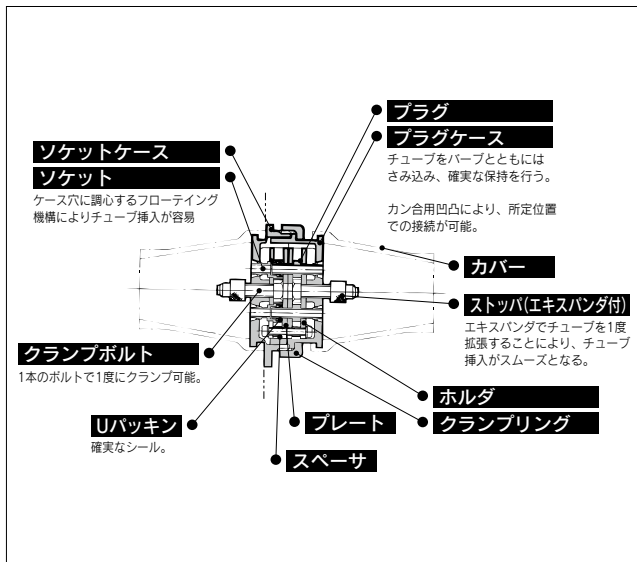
プラグ

プラグケース

チューブをバーブとともにはさみ込み、確実な保持を行う。

カン合用凹凸により、所定位置での接続が可能。

ソケットケース

ソケット

ケース穴に調心するフローティング機構によりチューブ挿入が容易

カバー

ストッパ(エキスパンダ付)

エキスパンダでチューブを1度拡張することにより、チューブ挿入がスムーズとなる。

クランプボルト

1本のボルトで1度にクランプ可能。

ホルダ

Uパッキン

確実なシール。

プレート

クランプリング

スペーサ